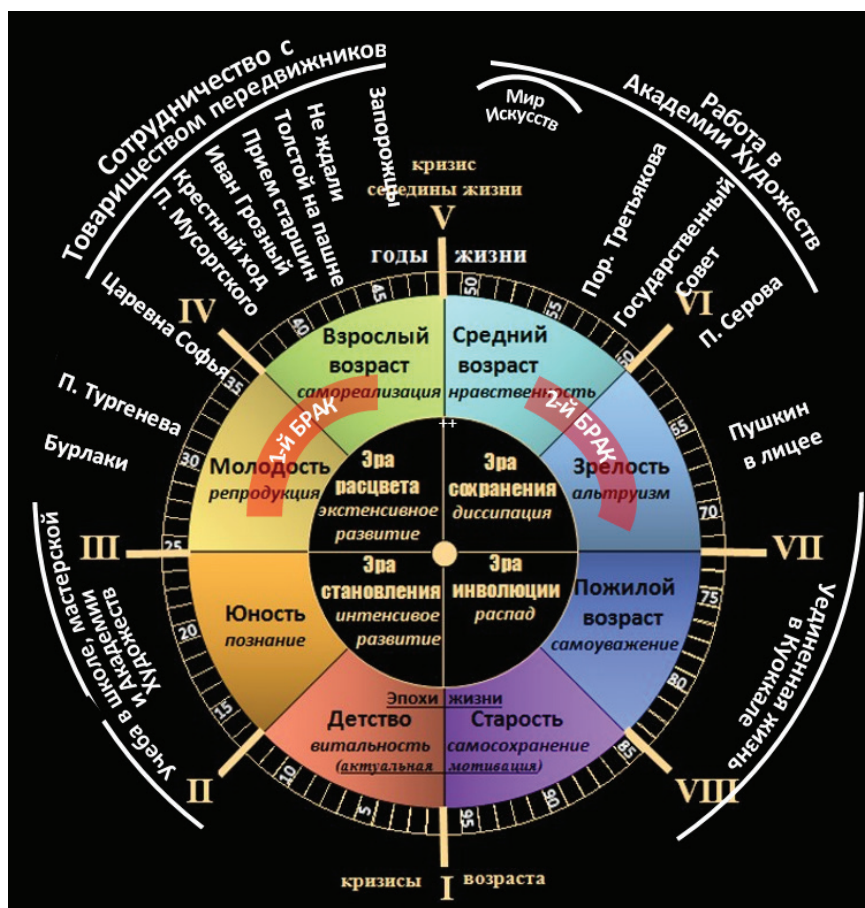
Сотрудничество с Товариществом передвижников

Мир Искусств

Работа в Академии Художеств

Запорожцы
Не ждали
Толстой на пашне
Прием старшин
Иван Грозный
Крестный ход
П. Мусоргского
Царевна Софья
П. Тургенева
Бурлаки

Пор. Третьякова
Государственный Совет
П. Серова
Пушкин в лицее

кризис середины жизни

V

годы жизни

IV
VI
III
VII
II
VIII
I

кризисы возраста

Взрослый возраст
самореализация

Средний возраст
нравственность

Молодость
репродукция

Зрелость
альтруизм

Юность
познание

Пожилой возраст
самоуважение

Детство
витальность
(актуальная

Старость
самосохранение
мотивация)

Эпохи жизни

1-й БРАК
2-й БРАК

Эра расцвета
экстенсивное развитие

Эра сохранения
диссипация

Эра становления
интенсивное развитие

Эра инволюции
распад

5 10 15 20 25 30 35 40 45 50 55 60 65 70 75 80 85 90

Учеба в школе, мастерской и Академии Художеств

Уединенная жизнь в Куоккале